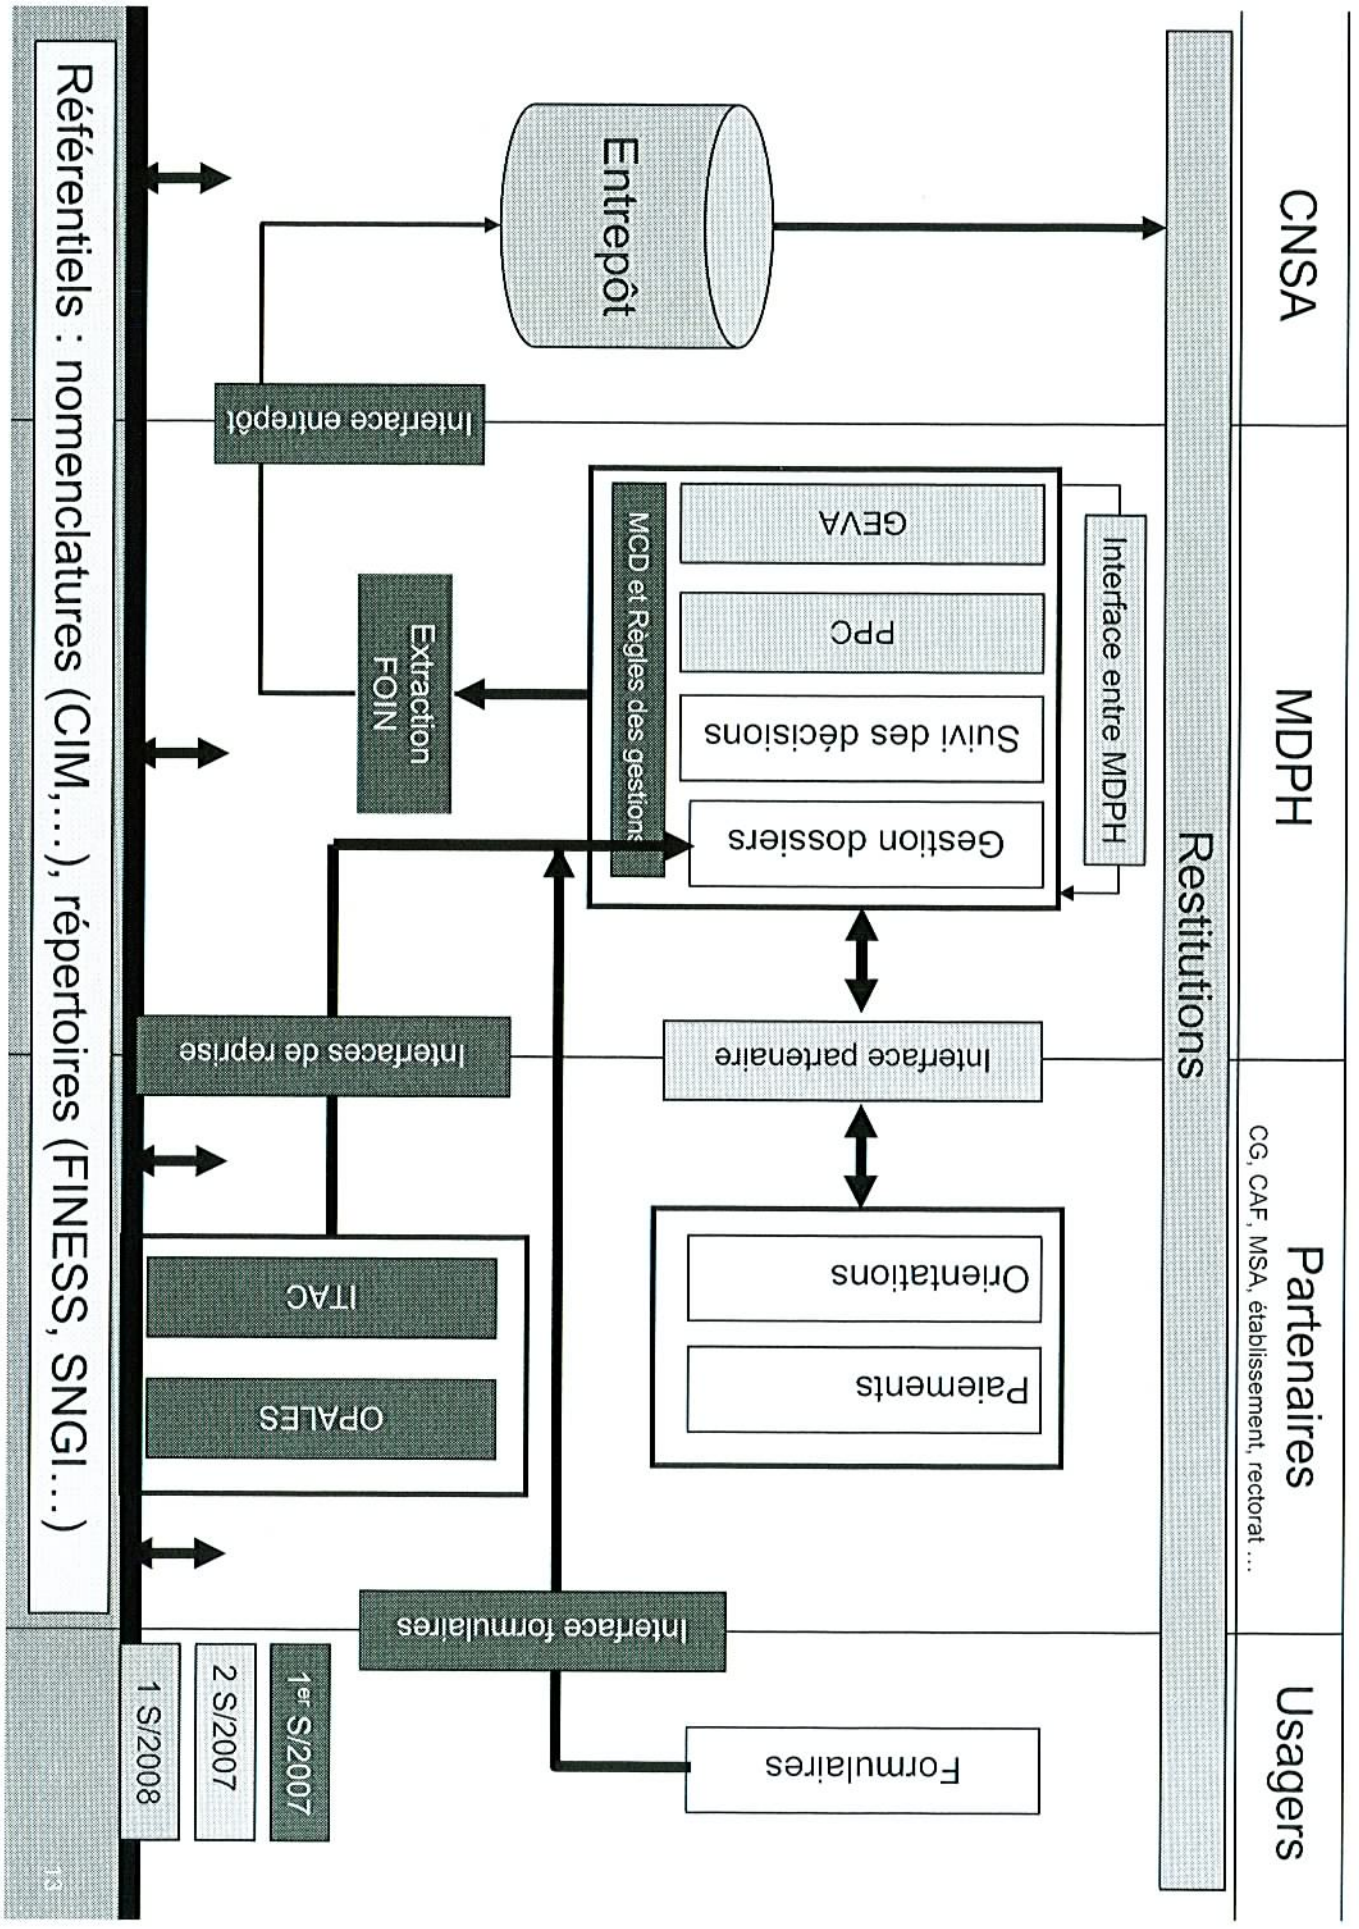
CNSA

MDPH

Partenaires
CG, CAF, MSA, établissement, rectorat ...

Usagers

Restitutions

Entrepôt

Interface entrepôt

Interface entre MDPH

GEVA

PPC

Suivi des décisions

Gestion dossiers

MCD et Règles des gestions

Extraction FOIN

Interface partenaire

Orientations

Paiements

Interfaces de reprise

ITAC

OPALES

Interface formulaires

Formulaires

1$^{er}$ S/2007

2 S/2007

1 S/2008

Référentiels : nomenclatures (CIM,...), répertoires (FINESS, SNGI...)

13